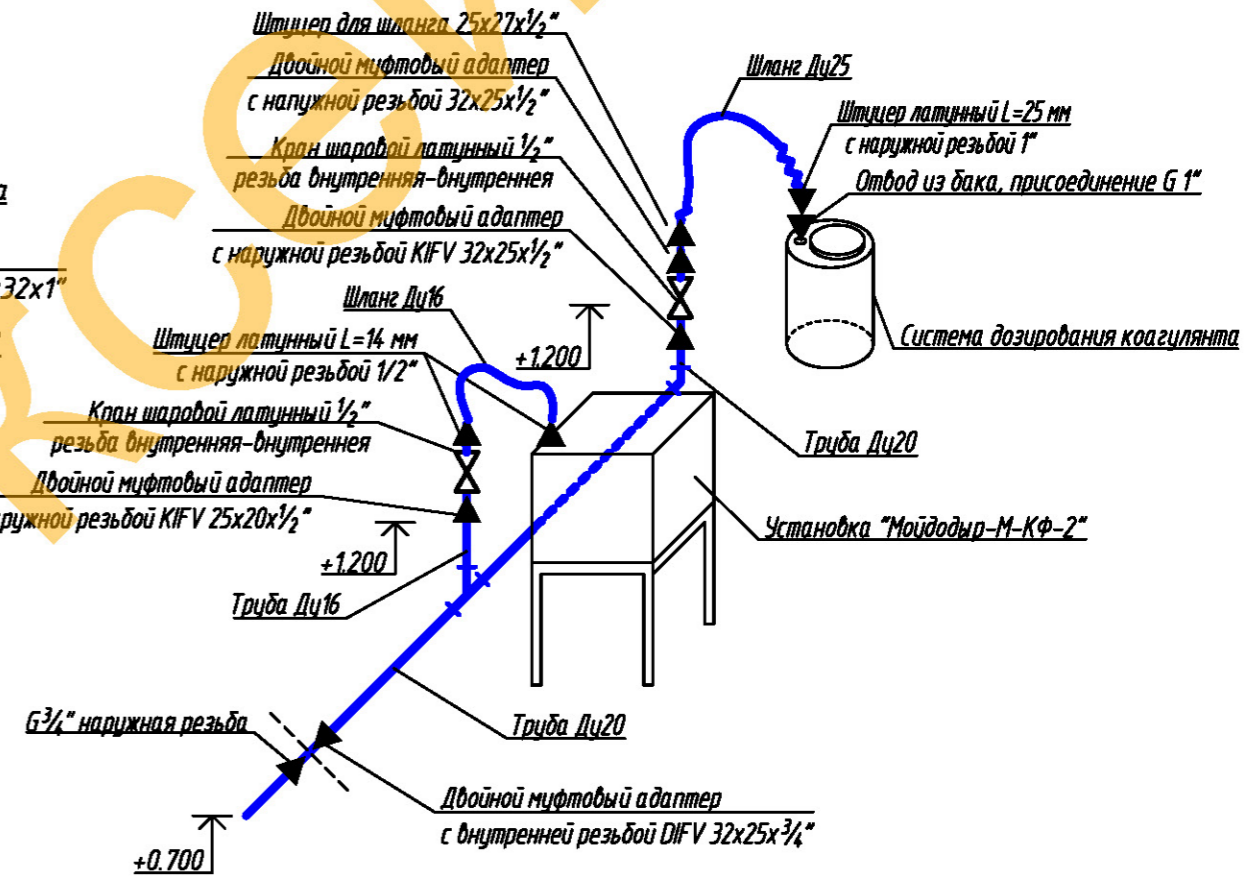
Штуцер для шланга 25x27x$\frac{1}{2}$"
Двойной муфтовый адаптер
с напужной резьбой 32x25x$\frac{1}{2}$"
Кран шаровой латунный $\frac{1}{2}$"
резьба внутренняя-внутренняя
Двойной муфтовый адаптер
с наружной резьбой KIFV 32x25x$\frac{1}{2}$"
Шланг Ду25
Штуцер латунный L=25 мм
с наружной резьбой 1"
Отвод из бака, присоединение G 1"
Система дозирования коагулянта
а
32x1"
Шланг Ду16
+1.200
Штуцер латунный L=14 мм
с наружной резьбой 1/2"
Кран шаровой латунный $\frac{1}{2}$"
резьба внутренняя-внутренняя
Двойной муфтовый адаптер
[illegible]ружной резьбой KIFV 25x20x$\frac{1}{2}$"
+1.200
Труба Ду16
Труба Ду20
Установка "Мойдодыр-М-КФ-2"
G$\frac{3}{4}$" наружная резьба
Труба Ду20
Двойной муфтовый адаптер
с внутренней резьбой DIFV 32x25x$\frac{3}{4}$"
+0.700